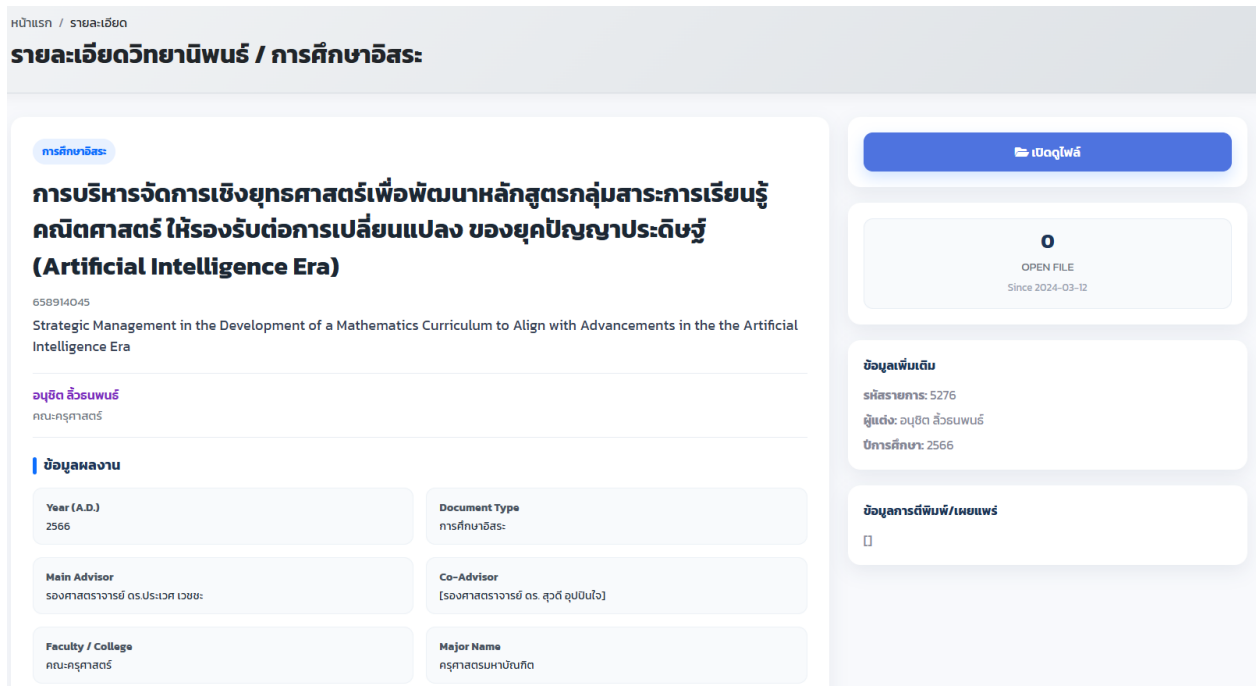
หน้าแรก / รายละเอียด

รายละเอียดวิทยานิพนธ์ / การศึกษาอิสระ

การศึกษาอิสระ

การบริหารจัดการเชิงยุทธศาสตร์เพื่อพัฒนาหลักสูตรกลุ่มสาระการเรียนรู้คณิตศาสตร์ ให้รองรับต่อการเปลี่ยนแปลง ของยุคปัญญาประดิษฐ์ (Artificial Intelligence Era)

658914045

Strategic Management in the Development of a Mathematics Curriculum to Align with Advancements in the the Artificial Intelligence Era

อนุชิต ลิ้วธนพนธ์
คณะครุศาสตร์

ข้อมูลผลงาน

| Year (A.D.) | Document Type |
|---|---|
| 2566 | การศึกษาอิสระ |
| Main Advisor | Co-Advisor |
| รองศาสตราจารย์ ดร.ประเวศ เวชชะ | [รองศาสตราจารย์ ดร. สุวดี อุปปินใจ] |
| Faculty / College | Major Name |
| คณะครุศาสตร์ | ครุศาสตรมหาบัณฑิต |

เปิดดูไฟล์

0
OPEN FILE
Since 2024-03-12

ข้อมูลเพิ่มเติม
รหัสรายการ: 5276
ผู้แต่ง: อนุชิต ลิ้วธนพนธ์
ปีการศึกษา: 2566

ข้อมูลการตีพิมพ์/เผยแพร่
[]